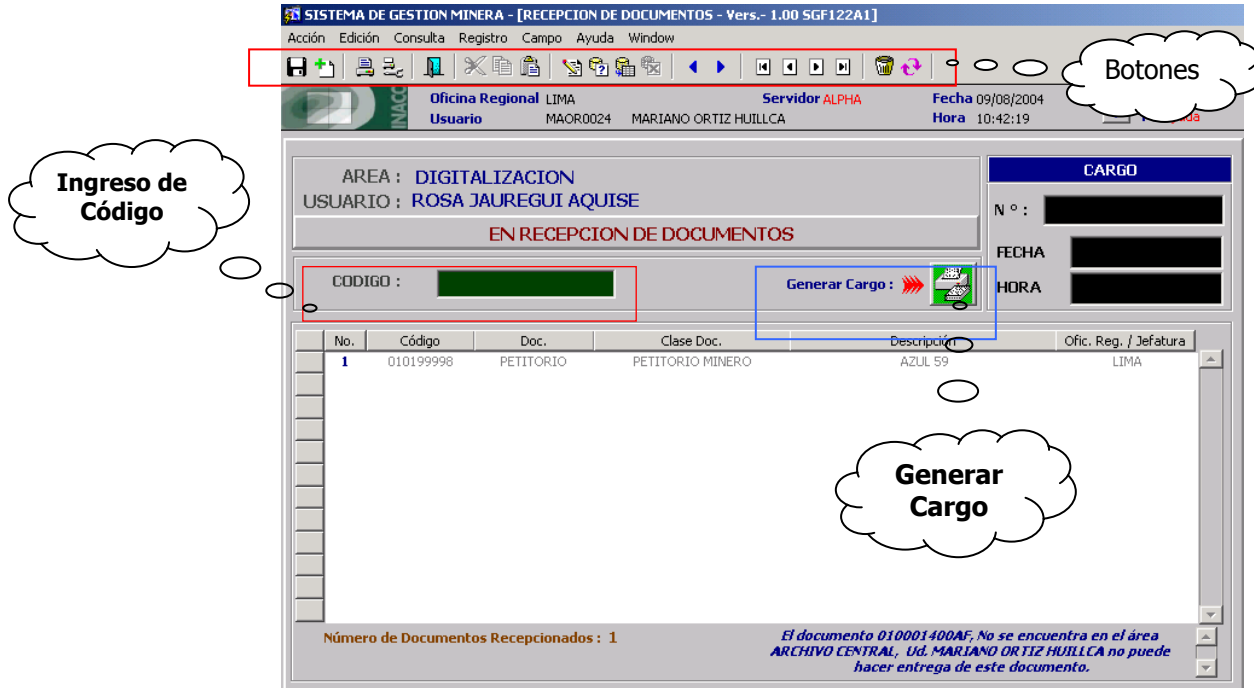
SISTEMA DE GESTION MINERA - [RECEPCION DE DOCUMENTOS - Vers.- 1.00 SGF122A1]

Acción Edición Consulta Registro Campo Ayuda Window

Botones

INACC Oficina Regional LIMA Servidor ALPHA Fecha 09/08/2004
Usuario MAOR0024 MARIANO ORTIZ HUILLCA Hora 10:42:19 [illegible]

Ingreso de Código

AREA : DIGITALIZACION
USUARIO : ROSA JAUREGUI AQUISE
EN RECEPCION DE DOCUMENTOS

CARGO
N° :
FECHA
HORA

CODIGO :

Generar Cargo :

| No. | Código | Doc. | Clase Doc. | Descripción | Ofic. Reg. / Jefatura |
|---|---|---|---|---|---|
| 1 | 010199998 | PETITORIO | PETITORIO MINERO | AZUL 59 | LIMA |

Generar Cargo

Número de Documentos Recepcionados : 1

El documento 010001400AF, No se encuentra en el área ARCHIVO CENTRAL, Ud. MARIANO ORTIZ HUILLCA no puede hacer entrega de este documento.